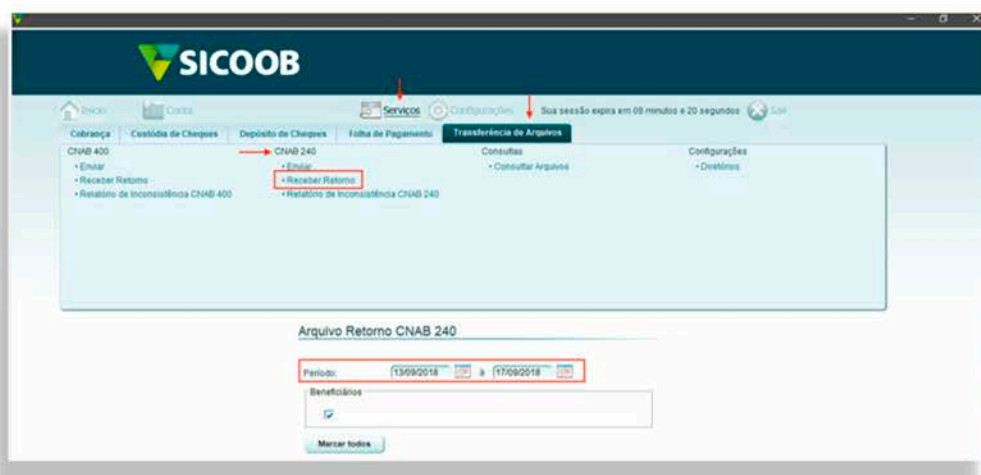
SICOOB

Início Conta Serviços Configurações Sua sessão expira em 09 minutos e 20 segundos Sair

Cobrança | Custódia de Cheques | Depósito de Cheques | Folha de Pagamento | Transferência de Arquivos

CNAB 400
• Enviar
• Receber Retorno
• Relatório de Inconsistência CNAB 400

CNAB 240
• Enviar
• Receber Retorno
• Relatório de Inconsistência CNAB 240

Consultas
• Consultar Arquivos

Configurações
• Diretórios

Arquivo Retorno CNAB 240

Período: 13/09/2018 à 17/09/2018

Beneficiários

Marcar todos